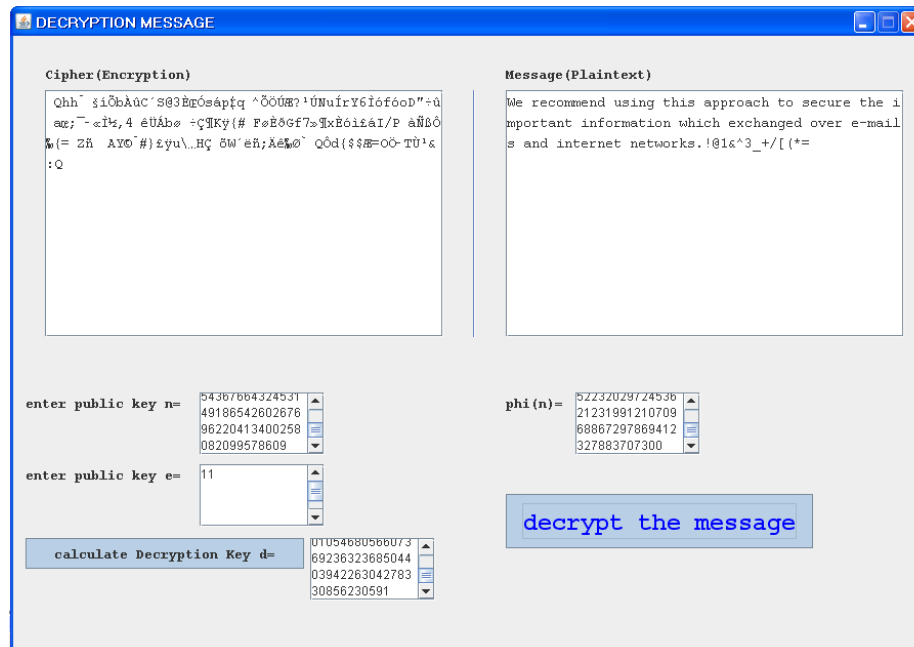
DECRYPTION MESSAGE

Cipher(Encryption)

Qhh¨ šiÕbÀûC´S@3ÈŒÓsápţq ^ÕÖÚÆ?¹ÚNuÍrY6ÌófóoD"÷û aæ;¯-«Ì½,4 êÜÁbø ÷Ç¶Kÿ{# FøÈðGf7»¶xÈóì£áI/P àÑßÔ %{= Zñ AYÔ¨#}£ýu\‥HÇ ðW´ëñ;Äé‰Ø` QÔd{$$Æ=OÖ-TÜ¹& :Q

Message(Plaintext)

We recommend using this approach to secure the important information which exchanged over e-mails and internet networks.!@1&^3_+/[(*=

enter public key n=
54367664324531
49186542602676
96220413400258
082099578609

phi(n)=
52232029724536
21231991210709
68867297869412
327883707300

enter public key e=
11

decrypt the message

calculate Decryption Key d=
01054680566073
69236323685044
03942263042783
30856230591